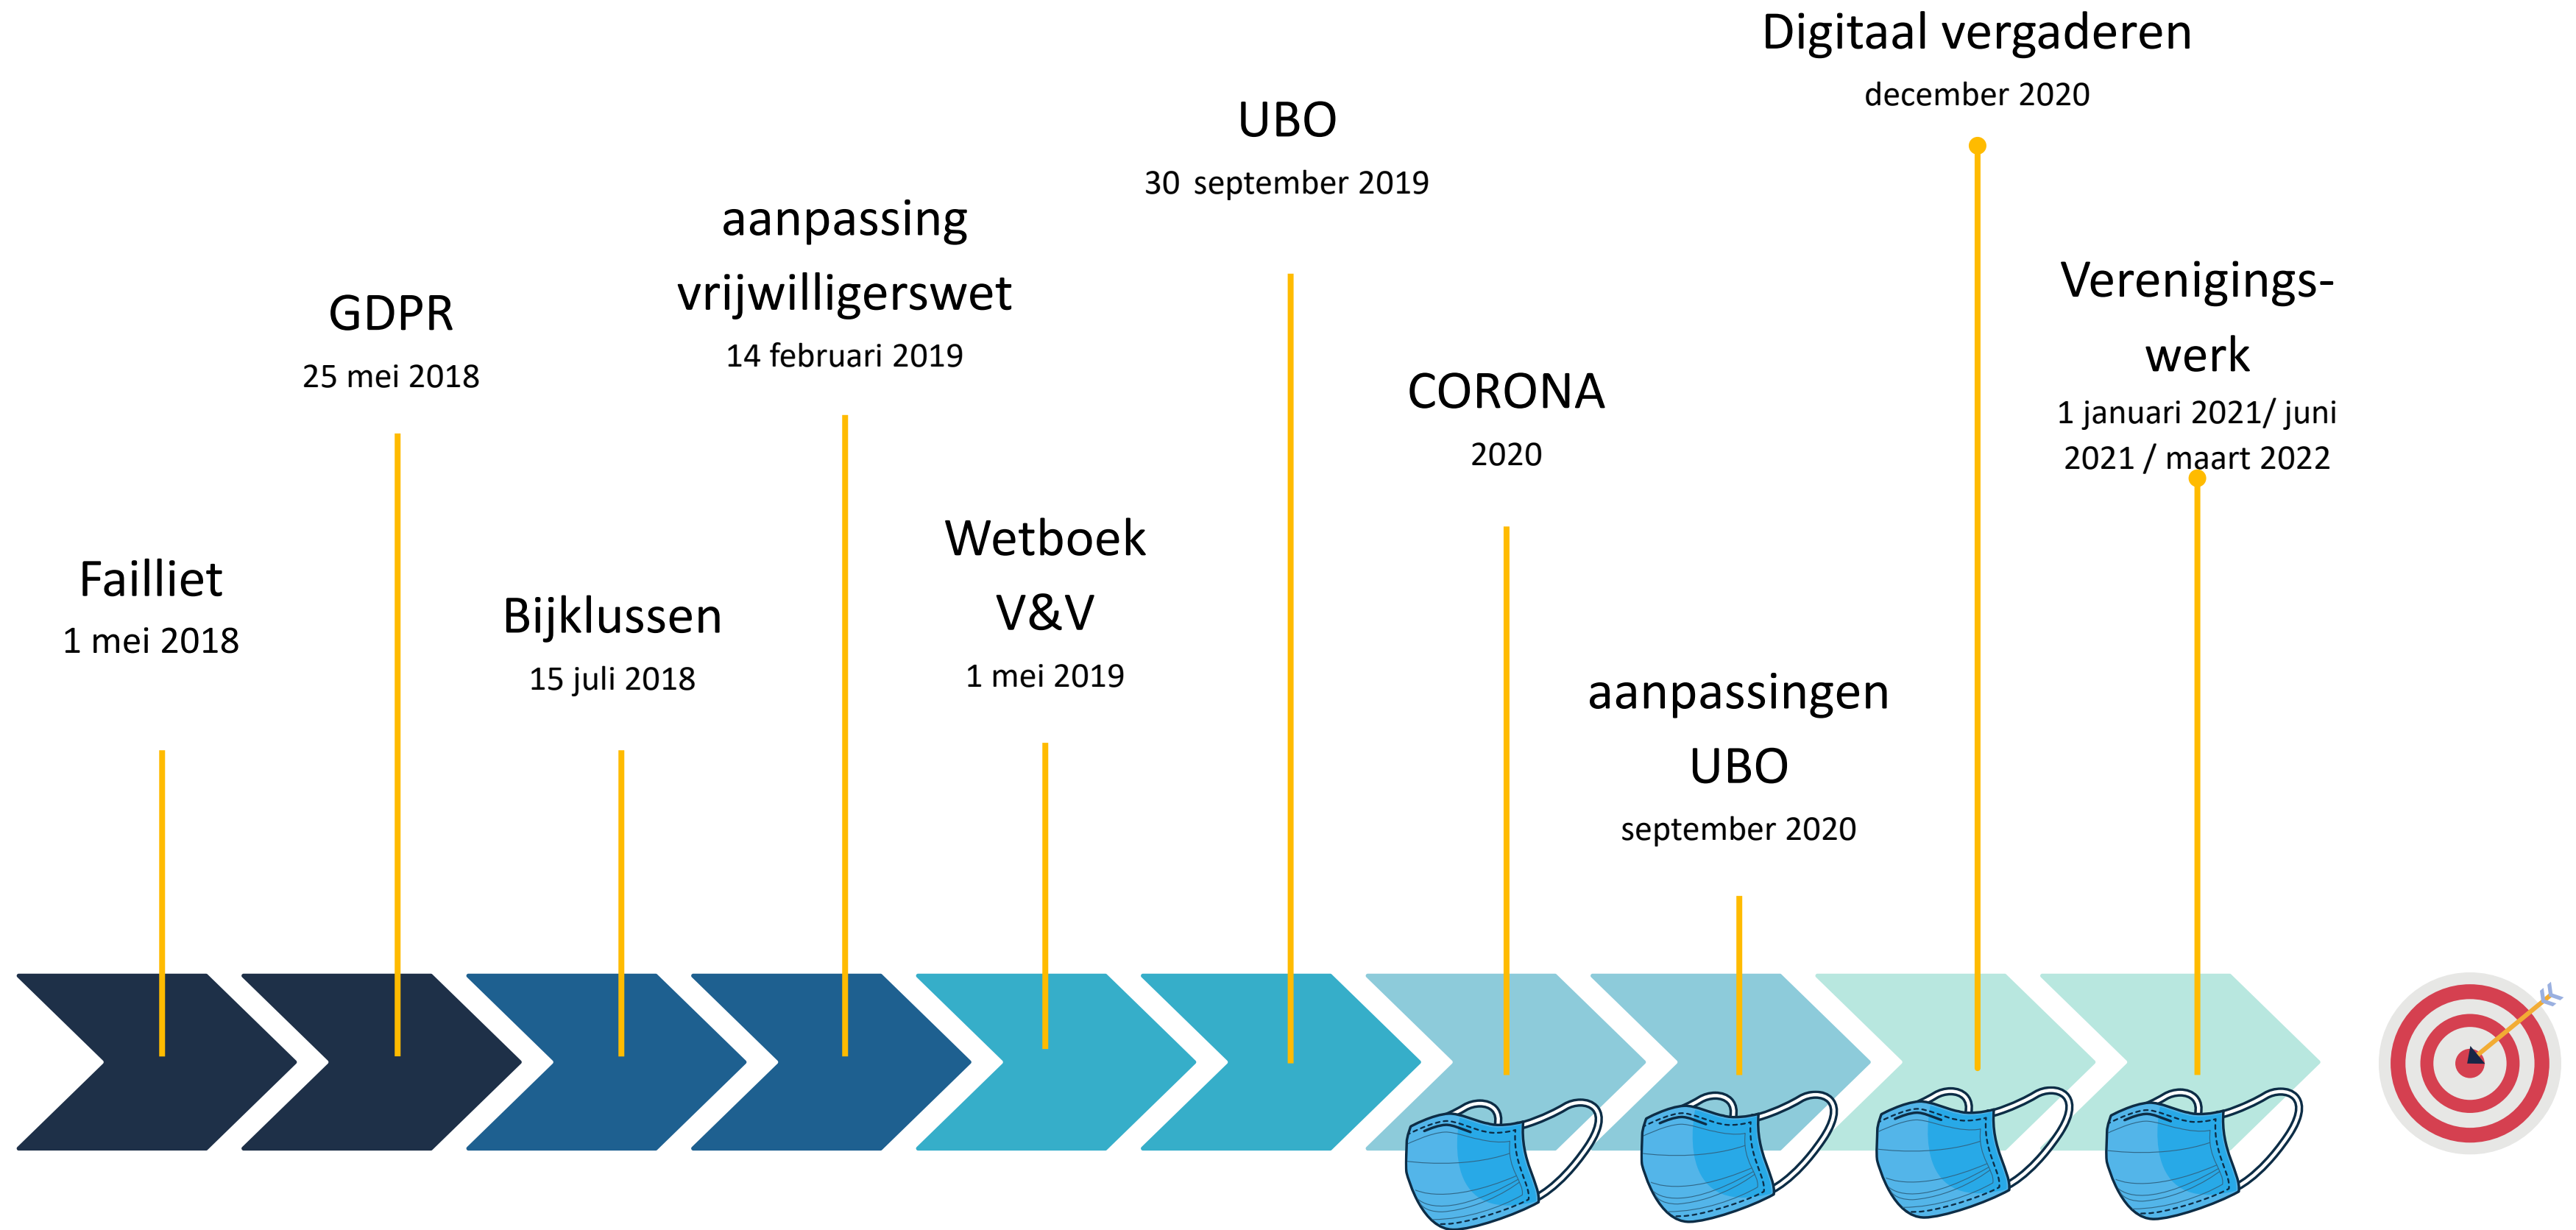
Failliet
1 mei 2018

GDPR
25 mei 2018

Bijklussen
15 juli 2018

aanpassing vrijwilligerswet
14 februari 2019

Wetboek V&V
1 mei 2019

UBO
30 september 2019

CORONA
2020

aanpassingen UBO
september 2020

Digitaal vergaderen
december 2020

Verenigingswerk
1 januari 2021/ juni 2021 / maart 2022